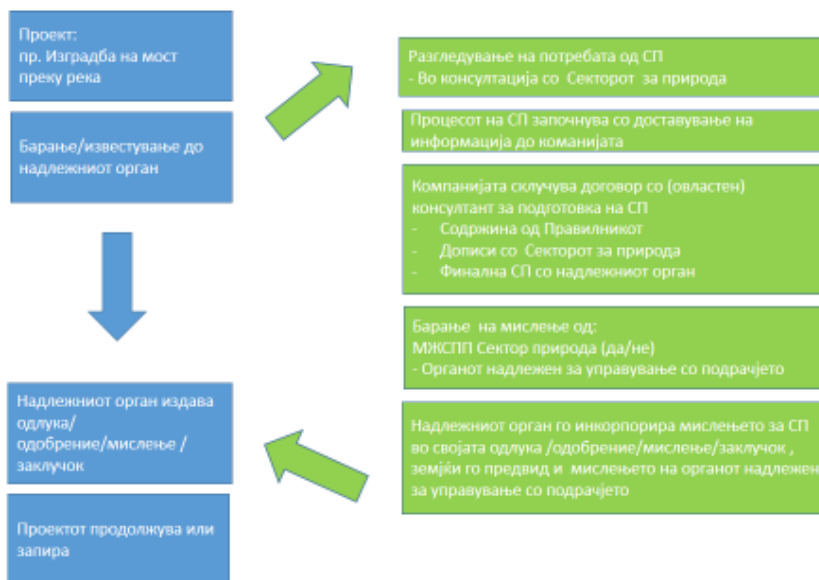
Проект:
пр. Изградба на мост преку река

Барање/известување до надлежниот орган

Надлежниот орган издава одлука/ одобрение/мислење / заклучок

Проектот продолжува или запира

Разгледување на потребата од СП
- Во консултација со Секторот за природа

Процесот на СП започнува со доставување на информација до команијата

Компанијата склучува договор со (овластен) консултант за подготовка на СП
- Содржина од Правилникот
- Дописи со Секторот за природа
- Финална СП со надлежниот орган

Барање на мислење од:
МЖСПП Сектор природа (да/не)
- Органот надлежен за управување со подрачјето

Надлежниот орган го инкорпорира мислењето за СП во својата одлука /одобрение/мислење/заклучок , земјќи го предвид и мислењето на органот надлежен за управување со подрачјето